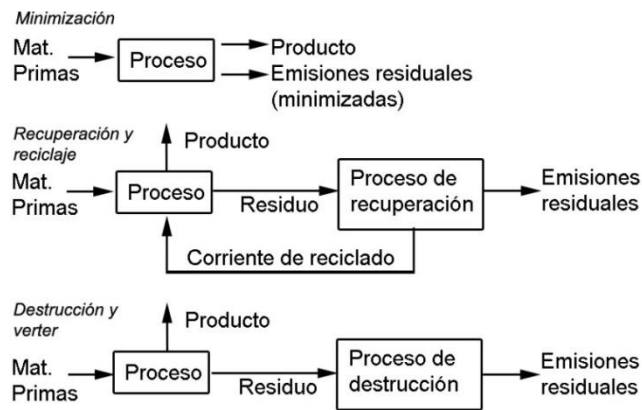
Minimización

Mat. Primas

Proceso

Producto

Emisiones residuales (minimizadas)

Recuperación y reciclaje

Producto

Mat. Primas

Proceso

Residuo

Proceso de recuperación

Emisiones residuales

Corriente de reciclado

Destrucción y verter

Producto

Mat. Primas

Proceso

Residuo

Proceso de destrucción

Emisiones residuales